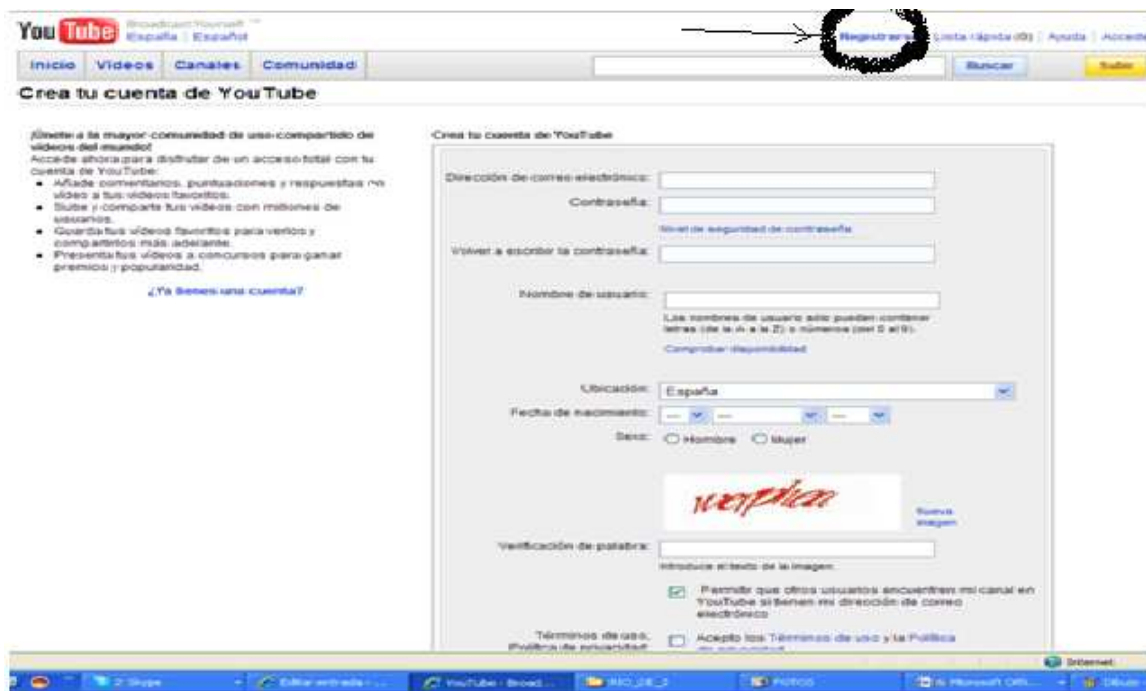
You Tube Broadcast Yourself ™
España | Español

Registrarse | Lista rápida (0) | Ayuda | Acceder

Inicio | Videos | Canales | Comunidad

Buscar | Subir

Crea tu cuenta de YouTube

¡Únete a la mayor comunidad de uso compartido de vídeos del mundo!
Accede ahora para disfrutar de un acceso total con tu cuenta de YouTube:
• Añade comentarios, puntuaciones y respuestas en vídeo a tus vídeos favoritos.
• Sube y comparte tus vídeos con millones de usuarios.
• Guarda tus vídeos favoritos para verlos y compartirlos más adelante.
• Presenta tus vídeos a concursos para ganar premios y popularidad.

¿Ya tienes una cuenta?

Crea tu cuenta de YouTube

Dirección de correo electrónico:
Contraseña:
Nivel de seguridad de contraseña
Volver a escribir la contraseña:
Nombre de usuario:
Los nombres de usuario sólo pueden contener letras (de la A a la Z) o números (del 0 al 9).
Comprobar disponibilidad
Ubicación: España
Fecha de nacimiento: — — —
Sexo: ○ Hombre ○ Mujer
wenphen
Nueva imagen
Verificación de palabra:
Introduce el texto de la imagen.
☑ Permitir que otros usuarios encuentren mi canal en YouTube si tienen mi dirección de correo electrónico
Términos de uso, Política de privacidad: ☐ Acepto los Términos de uso y la Política de privacidad

Internet

2 Skype | Editar entrada - ... | YouTube - Broad... | RIO_08_2 | FOTOS | Microsoft Offi... | Dibujo